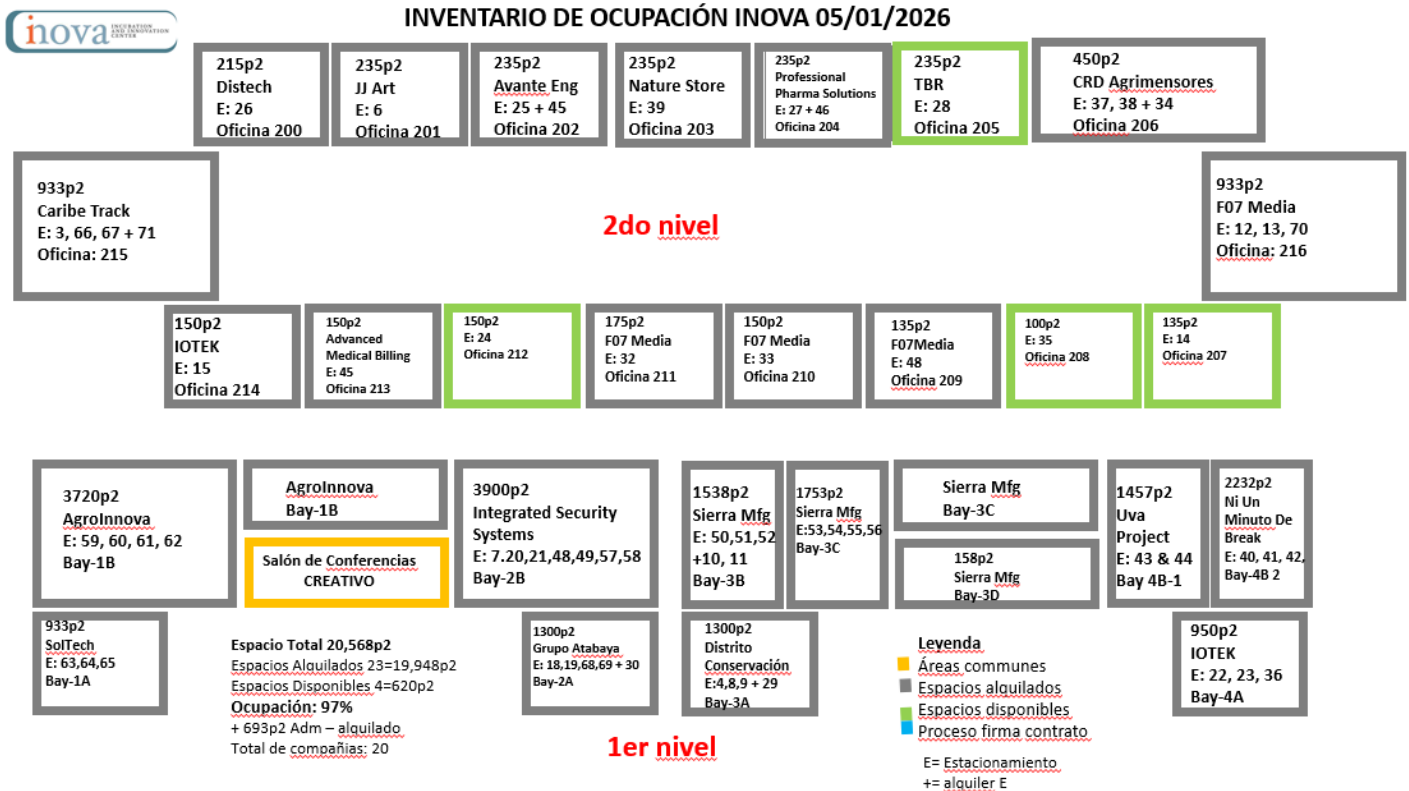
inova INCUBATION AND INNOVATION CENTER

INVENTARIO DE OCUPACIÓN INOVA 05/01/2026

215p2
Distech
E: 26
Oficina 200

235p2
JJ Art
E: 6
Oficina 201

235p2
Avante Eng
E: 25 + 45
Oficina 202

235p2
Nature Store
E: 39
Oficina 203

235p2
Professional Pharma Solutions
E: 27 + 46
Oficina 204

235p2
TBR
E: 28
Oficina 205

450p2
CRD Agrimensores
E: 37, 38 + 34
Oficina 206

933p2
Caribe Track
E: 3, 66, 67 + 71
Oficina: 215

2do nivel

933p2
F07 Media
E: 12, 13, 70
Oficina: 216

150p2
IOTEK
E: 15
Oficina 214

150p2
Advanced Medical Billing
E: 45
Oficina 213

150p2
E: 24
Oficina 212

175p2
F07 Media
E: 32
Oficina 211

150p2
F07 Media
E: 33
Oficina 210

135p2
F07Media
E: 48
Oficina 209

100p2
E: 35
Oficina 208

135p2
E: 14
Oficina 207

3720p2
AgroInnova
E: 59, 60, 61, 62
Bay-1B

AgroInnova
Bay-1B

Salón de Conferencias
CREATIVO

3900p2
Integrated Security Systems
E: 7.20,21,48,49,57,58
Bay-2B

1538p2
Sierra Mfg
E: 50,51,52 +10, 11
Bay-3B

1753p2
Sierra Mfg
E:53,54,55,56
Bay-3C

Sierra Mfg
Bay-3C

158p2
Sierra Mfg
Bay-3D

1457p2
Uva Project
E: 43 & 44
Bay 4B-1

2232p2
Ni Un Minuto De Break
E: 40, 41, 42,
Bay-4B 2

933p2
SolTech
E: 63,64,65
Bay-1A

Espacio Total 20,568p2
Espacios Alquilados 23=19,948p2
Espacios Disponibles 4=620p2
Ocupación: 97%
+ 693p2 Adm – alquilado
Total de compañias: 20

1300p2
Grupo Atabaya
E: 18,19,68,69 + 30
Bay-2A

1300p2
Distrito Conservación
E:4,8,9 + 29
Bay-3A

Leyenda
Áreas communes
Espacios alquilados
Espacios disponibles
Proceso firma contrato

E= Estacionamiento
+= alquiler E

950p2
IOTEK
E: 22, 23, 36
Bay-4A

1er nivel